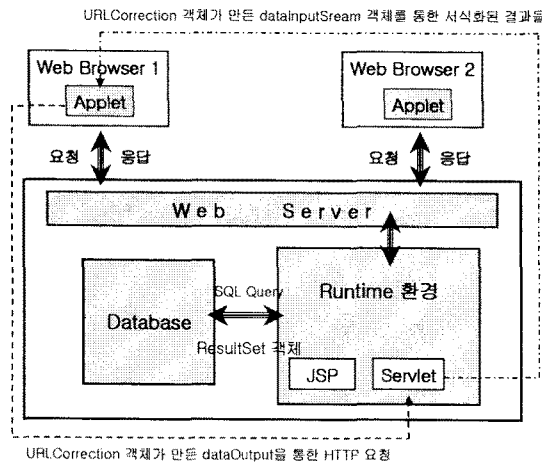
URLCorrection 객체가 만든 dataInputSream 객체를 통한 서식화된 결과물

Web Browser 1

Applet

Web Browser 2

Applet

요청

응답

요청

응답

Web Server

Database

SQL Query

ResultSet 객체

Runtime 환경

JSP

Servlet

URLCorrection 객체가 만든 dataOutput을 통한 HTTP 요청